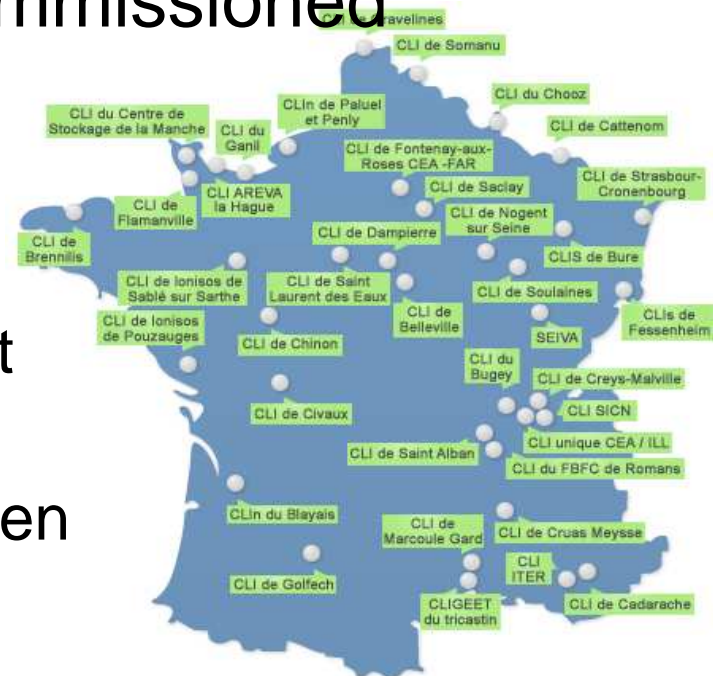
mmissioned

t

en

CLI de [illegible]ravelines
CLI de Somanu
CLI du Centre de Stockage de la Manche
CLI du Ganil
CLIn de Paluel et Penly
CLI du Chooz
CLI de Cattenom
CLI de Fontenay-aux-Roses CEA -FAR
CLI AREVA la Hague
CLI de Flamanville
CLI de Saclay
CLI de Strasbourg-Cronenbourg
CLI de Brennilis
CLI de Dampierre
CLI de Nogent sur Seine
CLIS de Bure
CLI de Ionisos de Sablé sur Sarthe
CLI de Saint Laurent des Eaux
CLI de Soulaines
CLI de Ionisos de Pouzauges
CLI de Belleville
CLIs de Fessenheim
CLI de Chinon
SEIVA
CLI du Bugey
CLI de Creys-Malville
CLI de Civaux
CLI SICN
CLI unique CEA / ILL
CLI de Saint Alban
CLI du FBFC de Romans
CLIn du Blayais
CLI de Marcoule Gard
CLI de Cruas Meysse
CLI ITER
CLI de Golfech
CLIGEET du tricastin
CLI de Cadarache